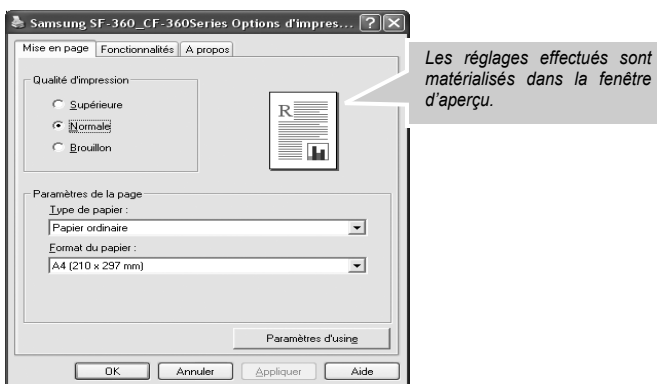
Samsung SF-360_CF-360Series Options d'impres... ? X

Mise en page | Fonctionnalités | A propos

Qualité d'impression
Supérieure
Normale
Brouillon

R

Paramètres de la page
Type de papier :
Papier ordinaire
Format du papier :
A4 (210 x 297 mm)

Paramètres d'usine

OK | Annuler | Appliquer | Aide

Les réglages effectués sont matérialisés dans la fenêtre d'aperçu.